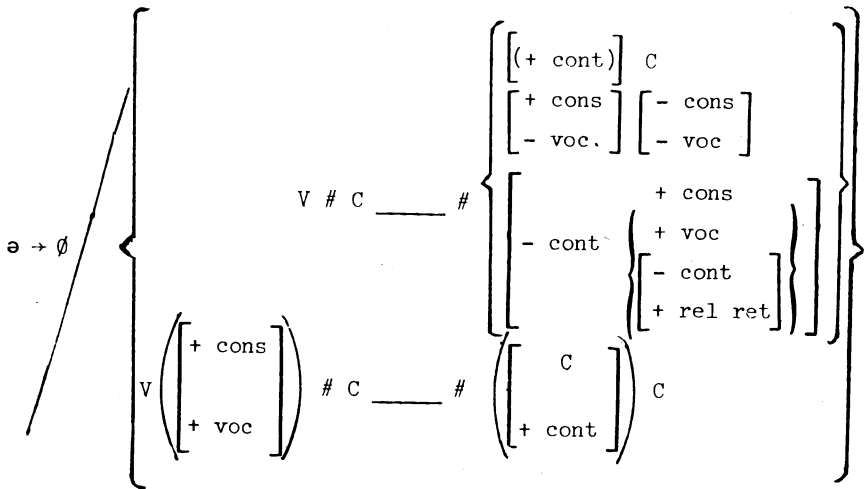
$ə \rightarrow \emptyset$ /

$V \# C \_\_\_ \# \left\{ \begin{array}{l} \left[(+\text{ cont})\right] C \\ \begin{bmatrix} +\text{ cons} \\ -\text{ voc.} \end{bmatrix} \begin{bmatrix} -\text{ cons} \\ -\text{ voc} \end{bmatrix} \\ \left[ -\text{ cont} \left\{ \begin{array}{c} +\text{ cons} \\ +\text{ voc} \\ \begin{bmatrix} -\text{ cont} \\ +\text{ rel ret} \end{bmatrix} \end{array} \right\} \right] \end{array} \right\}$

$V \left( \begin{bmatrix} +\text{ cons} \\ +\text{ voc} \end{bmatrix} \right) \# C \_\_\_ \# \left( \begin{bmatrix} C \\ +\text{ cont} \end{bmatrix} \right) C$